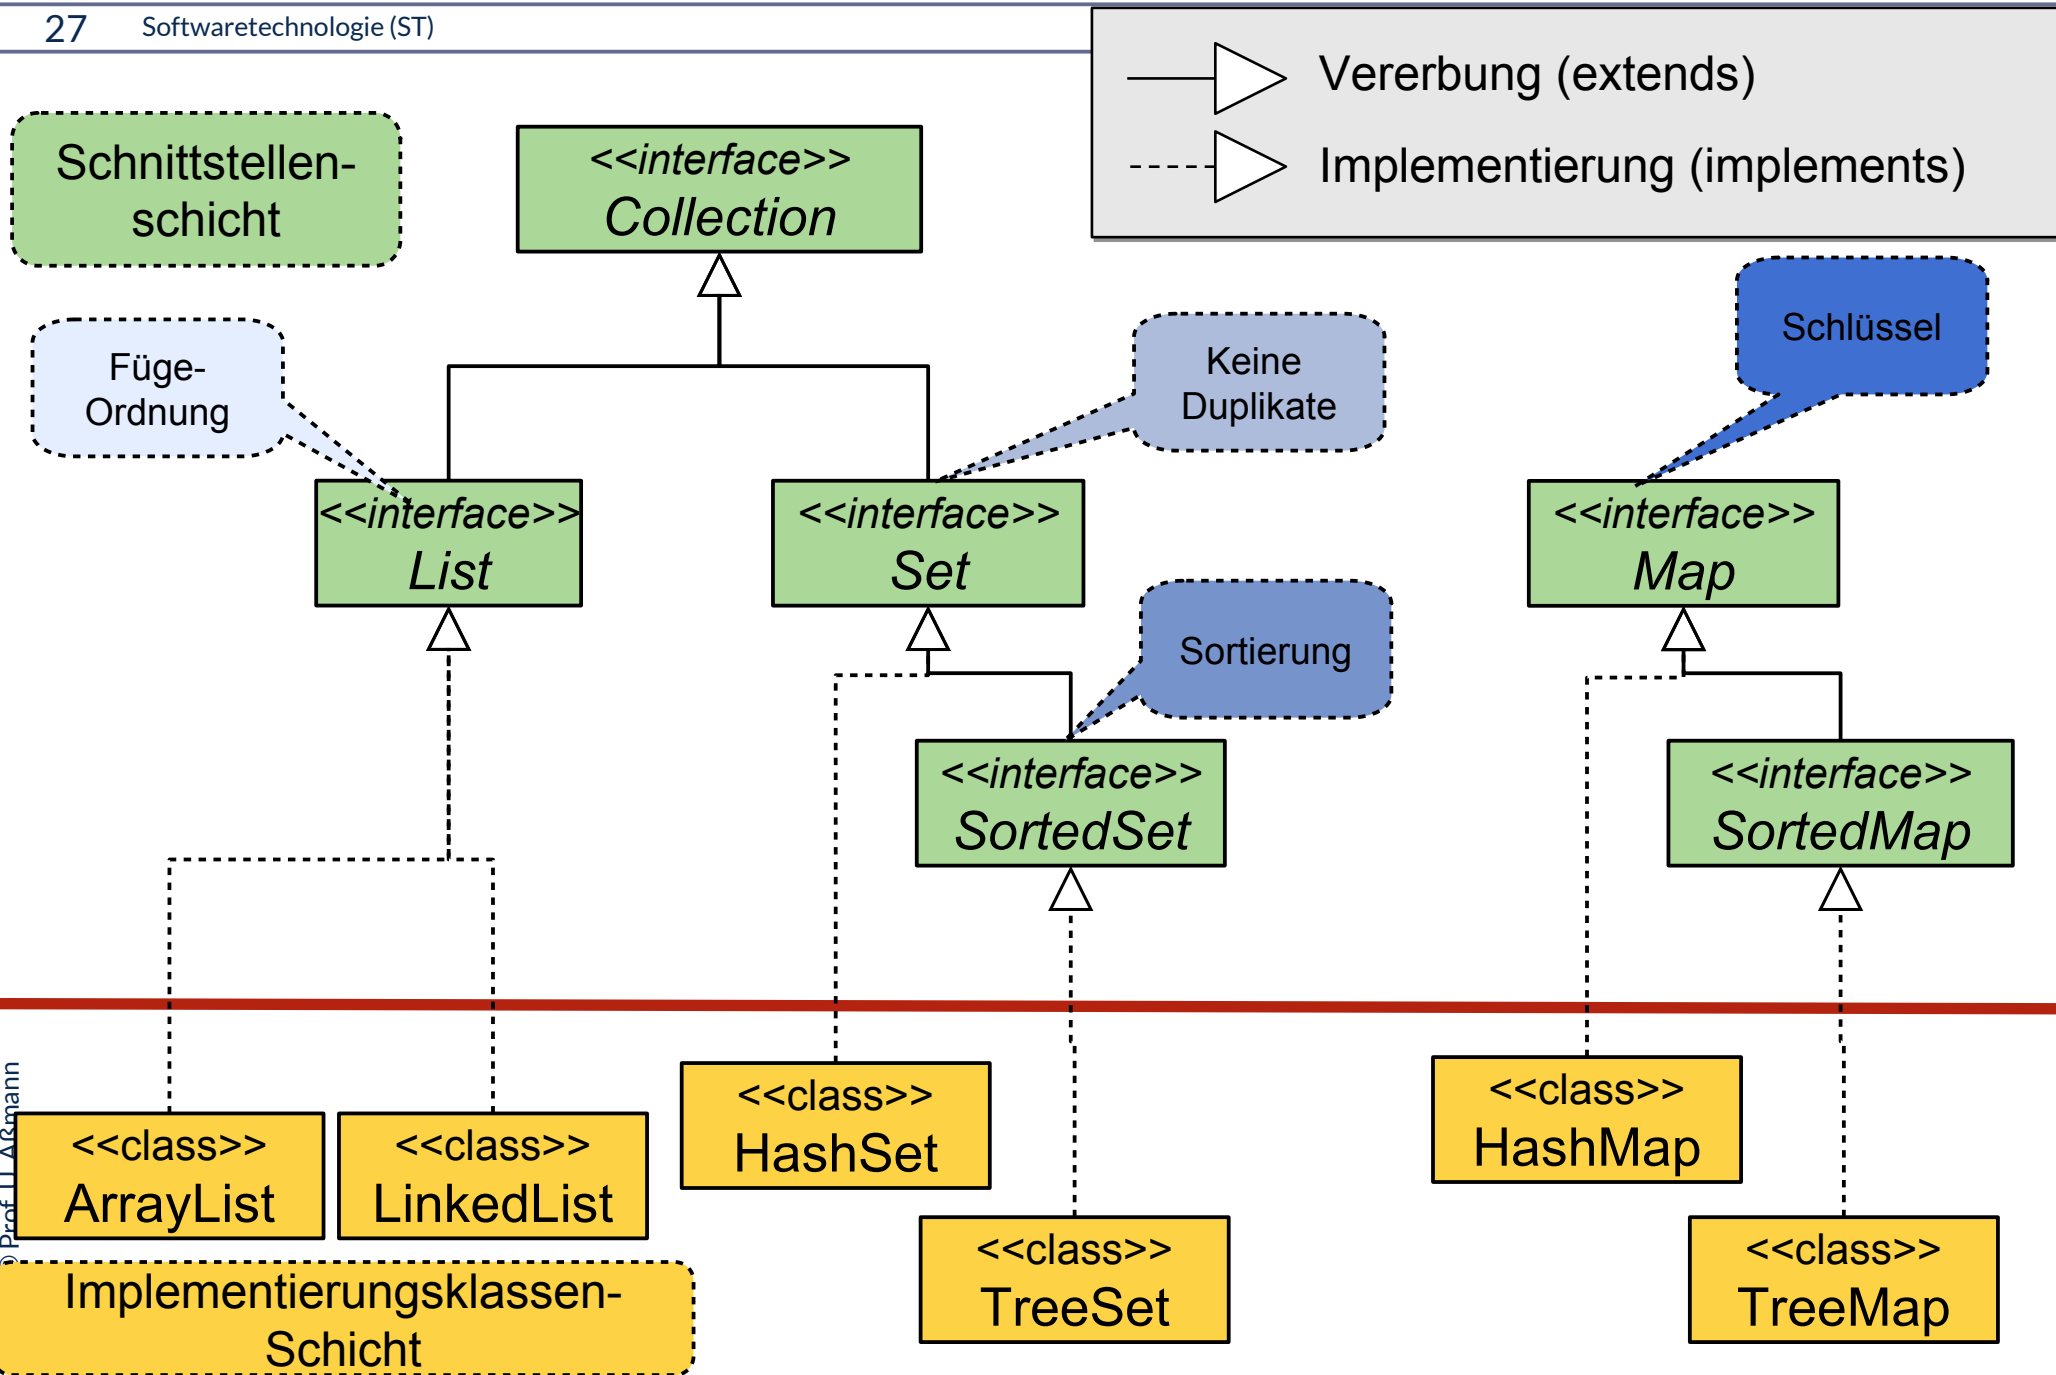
27 Softwaretechnologie (ST)

Vererbung (extends)

Implementierung (implements)

Schnittstellen-schicht

<<interface>>
Collection

Füge-Ordnung

Keine Duplikate

Schlüssel

<<interface>>
List

<<interface>>
Set

<<interface>>
Map

Sortierung

<<interface>>
SortedSet

<<interface>>
SortedMap

© Prof. U. Aßmann

<<class>>
ArrayList

<<class>>
LinkedList

<<class>>
HashSet

<<class>>
HashMap

<<class>>
TreeSet

<<class>>
TreeMap

Implementierungsklassen-Schicht